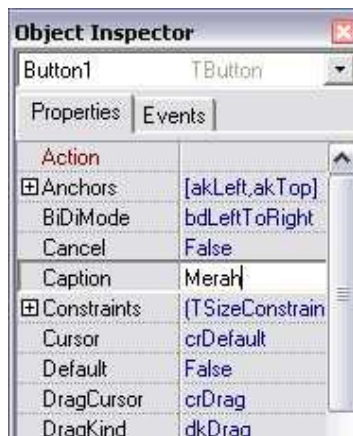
Object Inspector

| Button1 | TButton |
|---|---|

Properties | Events

| Action | |
|---|---|
| ⊞Anchors | [akLeft,akTop] |
| BiDiMode | bdLeftToRight |
| Cancel | False |
| Caption | Merah |
| ⊞Constraints | (TSizeConstrain |
| Cursor | crDefault |
| Default | False |
| DragCursor | crDrag |
| DragKind | dkDrag |